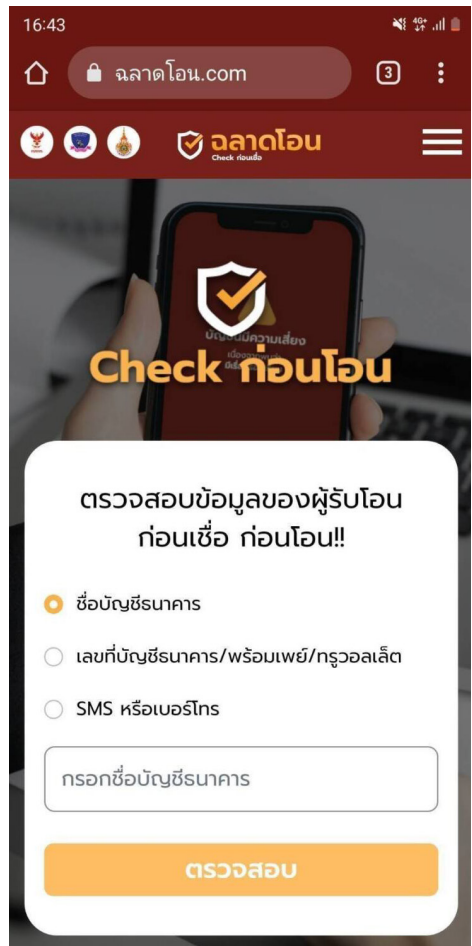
16:43

ฉลาดโอน.com

3

ฉลาดโอน
Check ก่อนเชื่อ

บัญชีมีความเสี่ยง

Check ก่อนโอน

ตรวจสอบข้อมูลของผู้รับโอน ก่อนเชื่อ ก่อนโอน!!

ชื่อบัญชีธนาคาร

เลขที่บัญชีธนาคาร/พร้อมเพย์/ทรูวอลเล็ต

SMS หรือเบอร์โทร

กรอกชื่อบัญชีธนาคาร

ตรวจสอบ